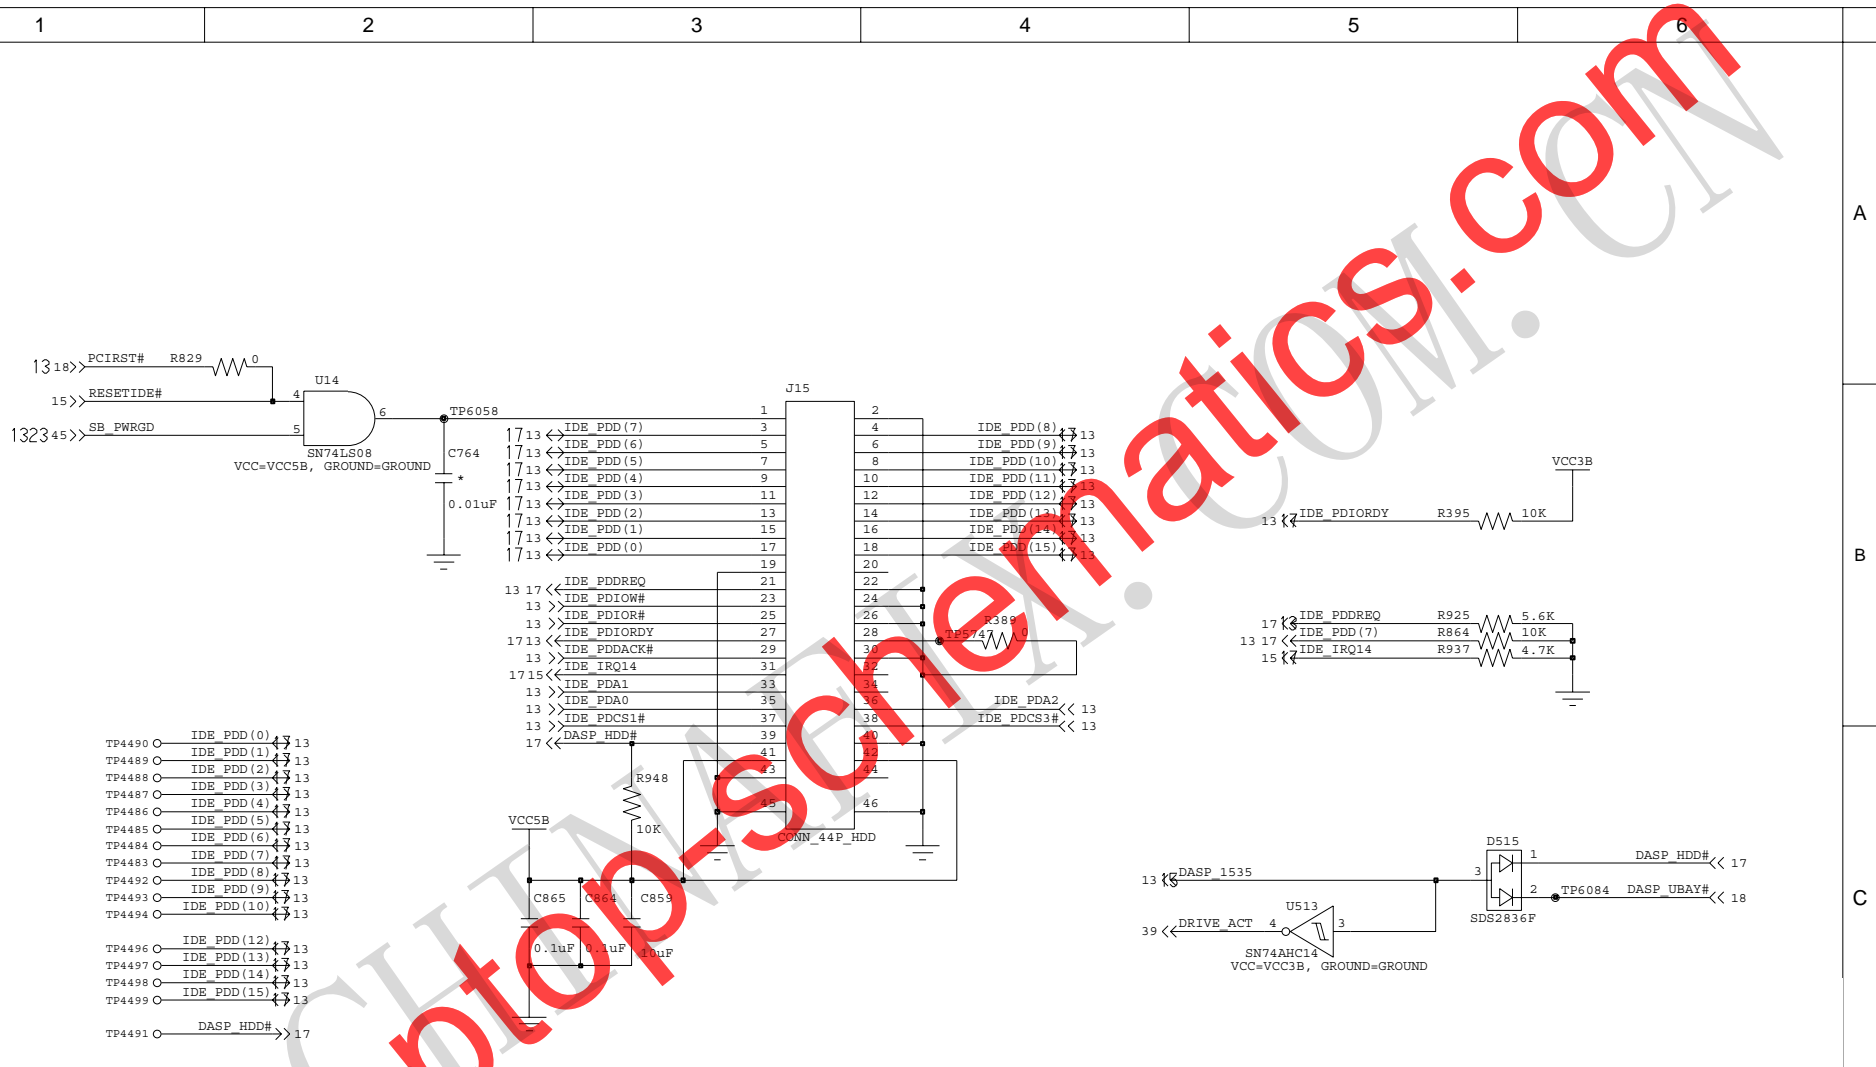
1
2
3
4
5
6
A
B
C

13 18 PCIRST# R829 0
15 RESETIDE#
1323 45 SB_PWRGD
U14
4
5
6
SN74LS08
VCC=VCC5B, GROUND=GROUND
TP6058
C764
*
0.01uF

J15
1 2
17 13 IDE_PDD(7) 3 4 IDE_PDD(8) 13
17 13 IDE_PDD(6) 5 6 IDE_PDD(9) 13
17 13 IDE_PDD(5) 7 8 IDE_PDD(10) 13
17 13 IDE_PDD(4) 9 10 IDE_PDD(11) 13
17 13 IDE_PDD(3) 11 12 IDE_PDD(12) 13
17 13 IDE_PDD(2) 13 14 IDE_PDD(13) 13
17 13 IDE_PDD(1) 15 16 IDE_PDD(14) 13
17 13 IDE_PDD(0) 17 18 IDE_PDD(15) 13
19 20
13 17 IDE_PDDREQ 21 22
13 IDE_PDIOW# 23 24
13 IDE_PDIOR# 25 26
17 13 IDE_PDIORDY 27 28
13 IDE_PDDACK# 29 30
17 15 IDE_IRQ14 31 32
13 IDE_PDA1 33 34
13 IDE_PDA0 35 36 IDE_PDA2 13
13 IDE_PDCS1# 37 38 IDE_PDCS3# 13
17 DASP_HDD# 39 40
41 42
43 44
45 46
CONN_44P_HDD
TP5747
R389
0
R948
10K
VCC5B
C865 C864 C859
0.1uF 0.1uF 10uF

VCC3B
13 IDE_PDIORDY R395 10K
17 IDE_PDDREQ R925 5.6K
13 17 IDE_PDD(7) R864 10K
15 IDE_IRQ14 R937 4.7K

TP4490 IDE_PDD(0) 13
TP4489 IDE_PDD(1) 13
TP4488 IDE_PDD(2) 13
TP4487 IDE_PDD(3) 13
TP4486 IDE_PDD(4) 13
TP4485 IDE_PDD(5) 13
TP4484 IDE_PDD(6) 13
TP4483 IDE_PDD(7) 13
TP4492 IDE_PDD(8) 13
TP4493 IDE_PDD(9) 13
TP4494 IDE_PDD(10) 13
TP4496 IDE_PDD(12) 13
TP4497 IDE_PDD(13) 13
TP4498 IDE_PDD(14) 13
TP4499 IDE_PDD(15) 13
TP4491 DASP_HDD# 17

D515
13 DASP_1535 3
1 DASP_HDD# 17
2 TP6084 DASP_UBAY# 18
SDS2836F
U513
39 DRIVE_ACT 4 3
SN74AHC14
VCC=VCC3B, GROUND=GROUND

laptop-schematics.com
CHINAFIX.COM.CN